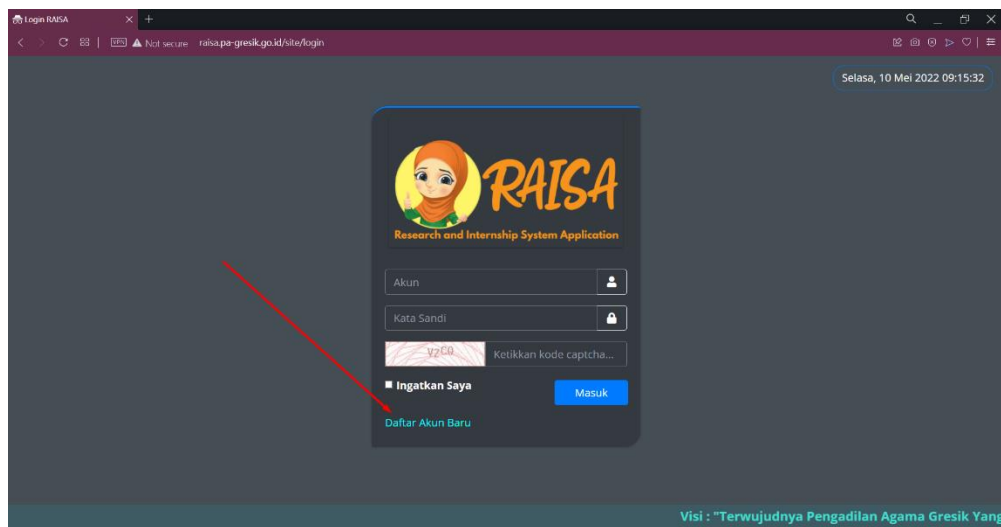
Login RAISA

VPN Not secure raisa.pa-gresik.go.id/site/login

Selasa, 10 Mei 2022 09:15:32

RAISA

Research and Internship System Application

Akun

Kata Sandi

v7C0

Ketikkan kode captcha...

Ingatkan Saya

Masuk

Daftar Akun Baru

Visi : "Terwujudnya Pengadilan Agama Gresik Yang